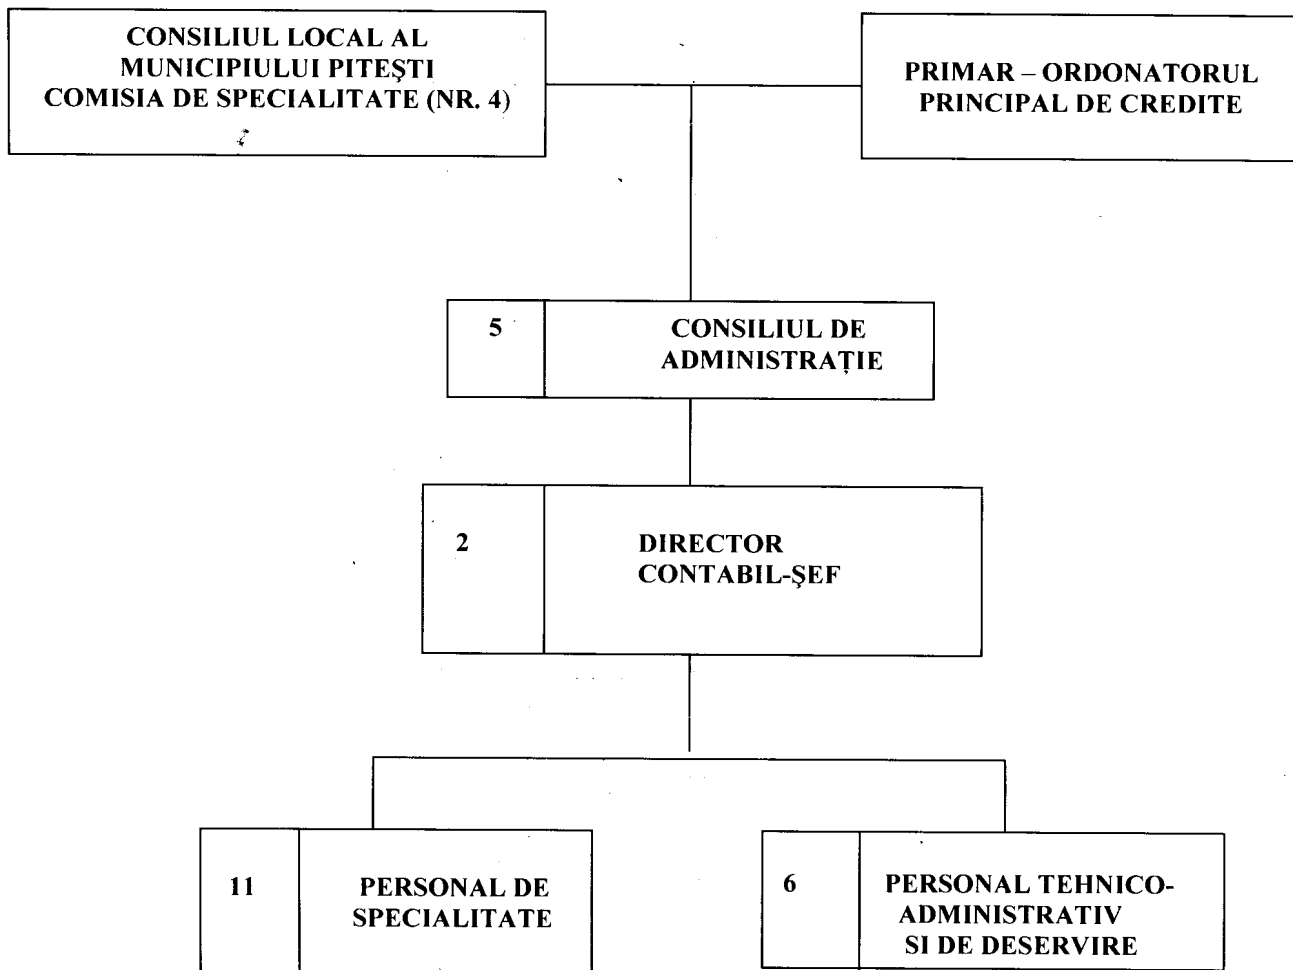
CONSILIUL LOCAL AL MUNICIPIULUI PITEŞTI COMISIA DE SPECIALITATE (NR. 4)

PRIMAR – ORDONATORUL PRINCIPAL DE CREDITE

5

CONSILIUL DE ADMINISTRAȚIE

2

DIRECTOR CONTABIL-ŞEF

11

PERSONAL DE SPECIALITATE

6

PERSONAL TEHNICO-ADMINISTRATIV SI DE DESERVIRE